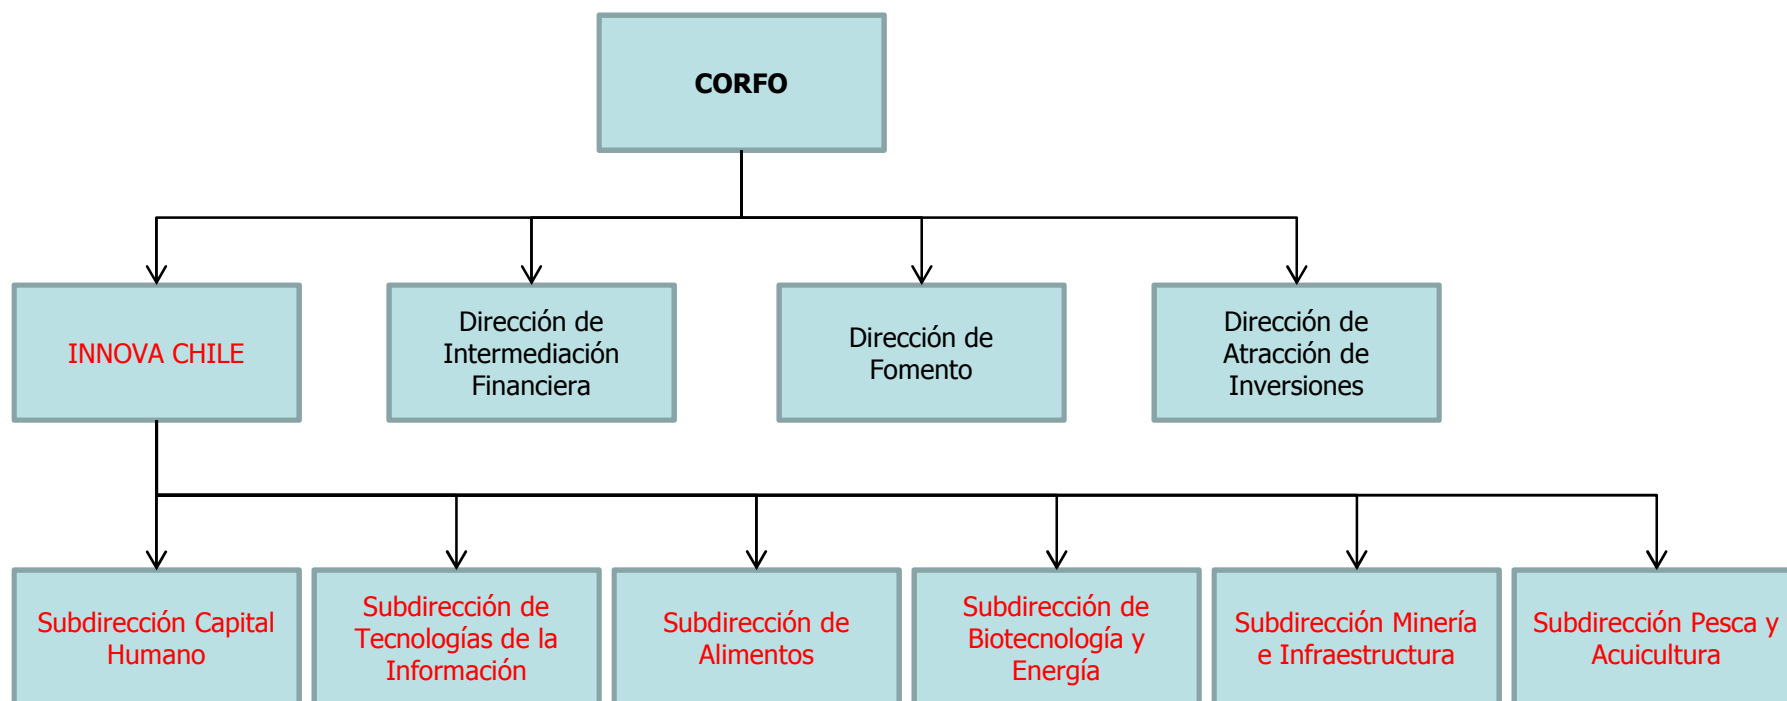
CORFO

INNOVA CHILE

Dirección de Intermediación Financiera

Dirección de Fomento

Dirección de Atracción de Inversiones

Subdirección Capital Humano

Subdirección de Tecnologías de la Información

Subdirección de Alimentos

Subdirección de Biotecnología y Energía

Subdirección Minería e Infraestructura

Subdirección Pesca y Acuicultura